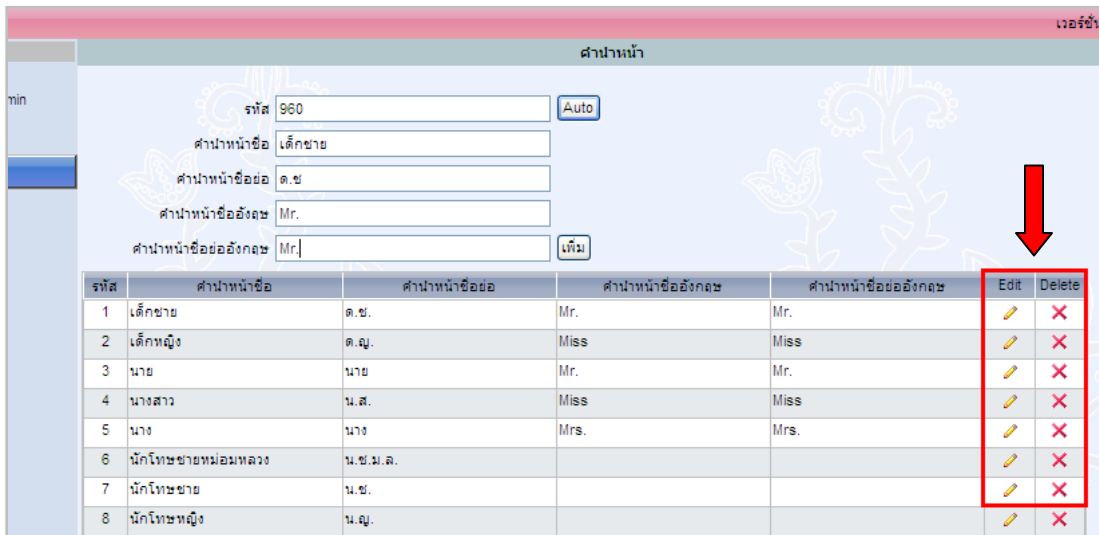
เวอร์ชั่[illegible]

min

คำนำหน้า

รหัส 960 Auto

คำนำหน้าชื่อ เด็กชาย

คำนำหน้าชื่อย่อ ด.ช

คำนำหน้าชื่ออังกฤษ Mr.

คำนำหน้าชื่อย่ออังกฤษ Mr. เพิ่ม

| รหัส | คำนำหน้าชื่อ | คำนำหน้าชื่อย่อ | คำนำหน้าชื่ออังกฤษ | คำนำหน้าชื่อย่ออังกฤษ | Edit | Delete |
|---|---|---|---|---|---|---|
| 1 | เด็กชาย | ด.ช. | Mr. | Mr. | | |
| 2 | เด็กหญิง | ด.ญ. | Miss | Miss | | |
| 3 | นาย | นาย | Mr. | Mr. | | |
| 4 | นางสาว | น.ส. | Miss | Miss | | |
| 5 | นาง | นาง | Mrs. | Mrs. | | |
| 6 | นักโทษชายหม่อมหลวง | น.ช.ม.ล. | | | | |
| 7 | นักโทษชาย | น.ช. | | | | |
| 8 | นักโทษหญิง | น.ญ. | | | | |